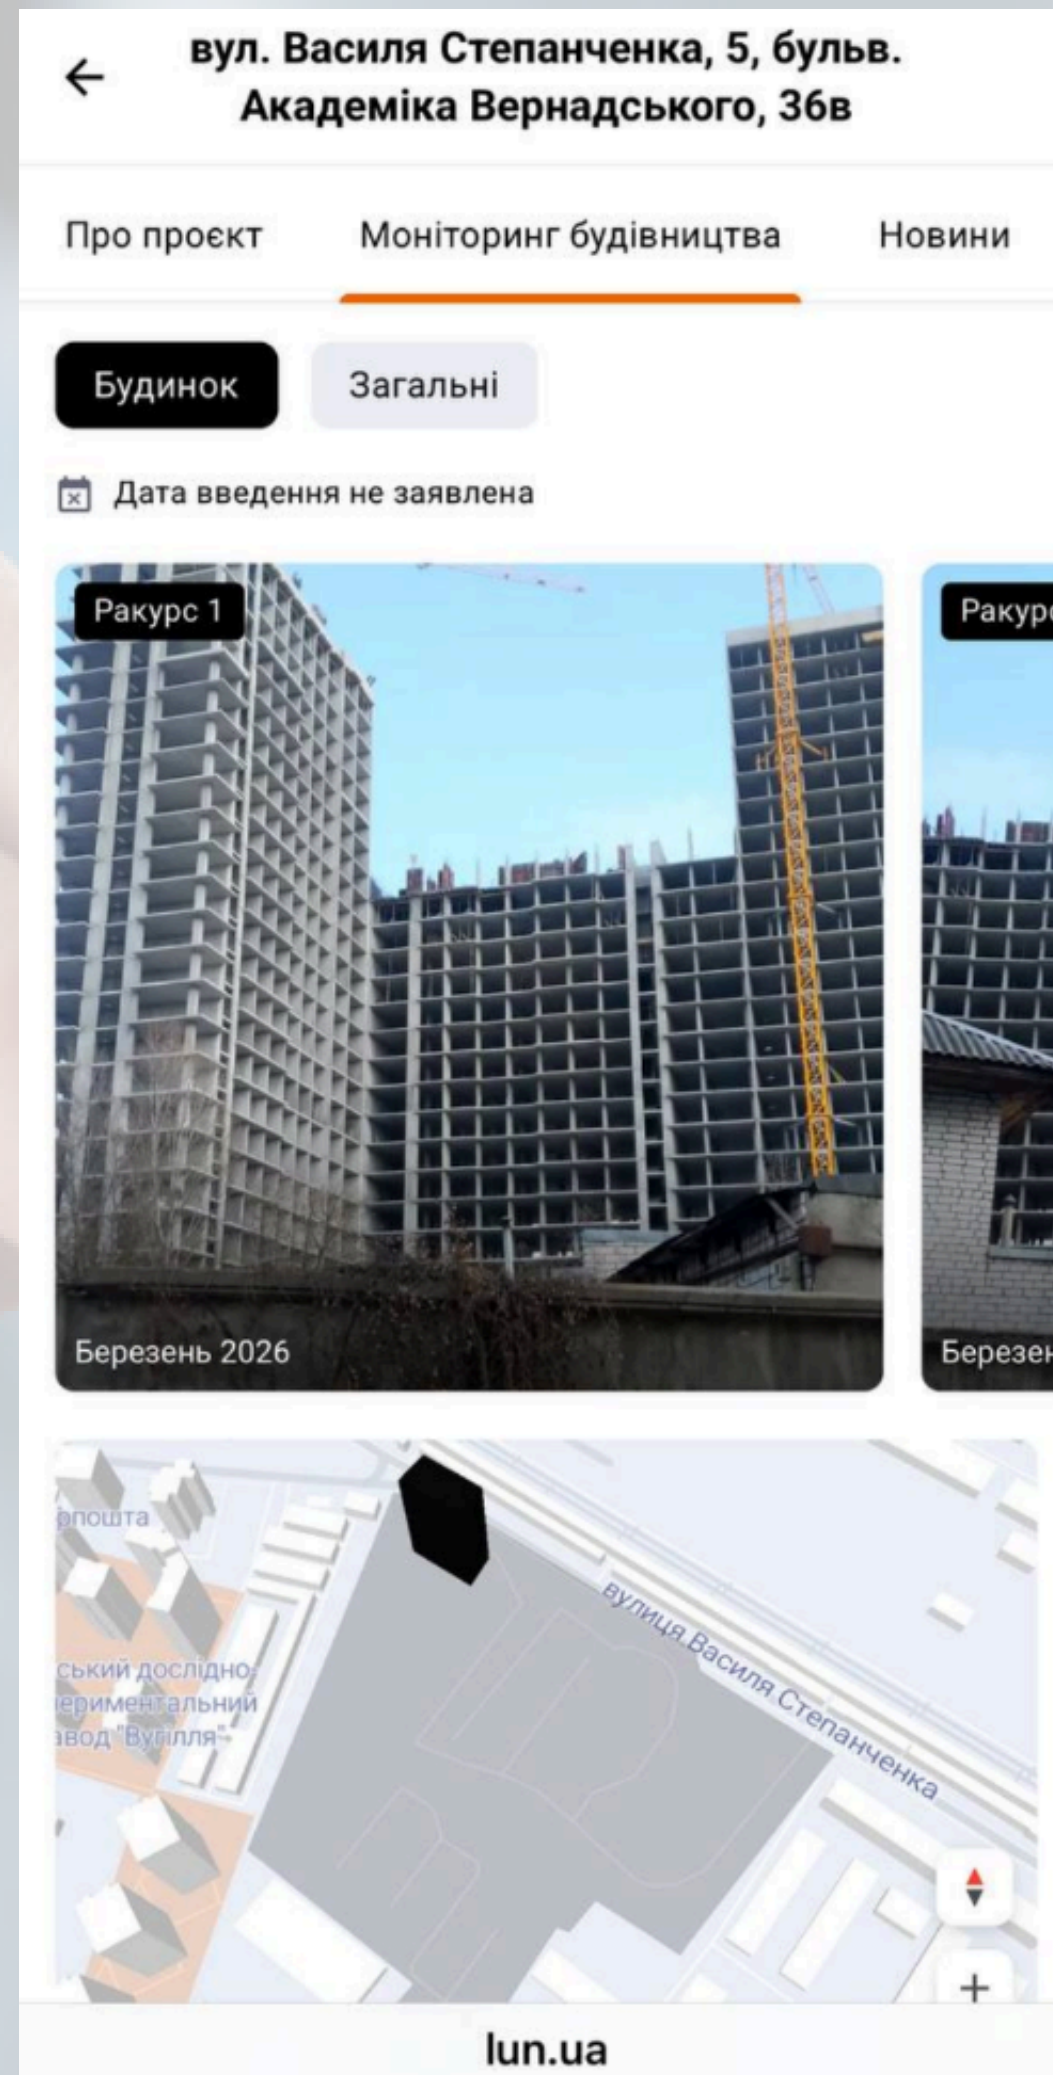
вул. Василя Степанченка, 5, бульв. Академіка Вернадського, 36в

Про проєкт Моніторинг будівництва Новини

Будинок Загальні

Дата введення не заявлена

Ракурс 1

Березень 2026

Ракурс

Березен

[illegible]пошта

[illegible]ський дослідно-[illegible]ериментальний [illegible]вод "Вугілля"

вулиця Василя Степанченка

+

lun.ua